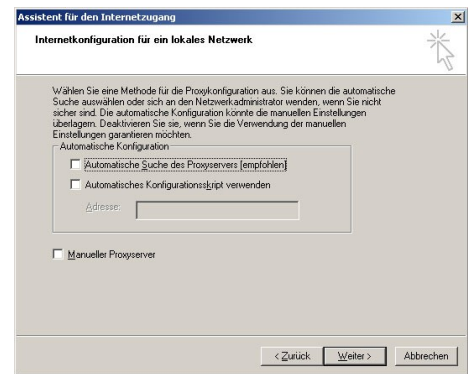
Assistent für den Internetzugang

Internetkonfiguration für ein lokales Netzwerk

Wählen Sie eine Methode für die Proxykonfiguration aus. Sie können die automatische Suche auswählen oder sich an den Netzwerkadministrator wenden, wenn Sie nicht sicher sind. Die automatische Konfiguration könnte die manuellen Einstellungen überlagern. Deaktivieren Sie sie, wenn Sie die Verwendung der manuellen Einstellungen garantieren möchten.

Automatische Konfiguration

Automatische Suche des Proxyservers (empfohlen)

Automatisches Konfigurationsskript verwenden

Adresse:

Manueller Proxyserver

< Zurück | Weiter > | Abbrechen